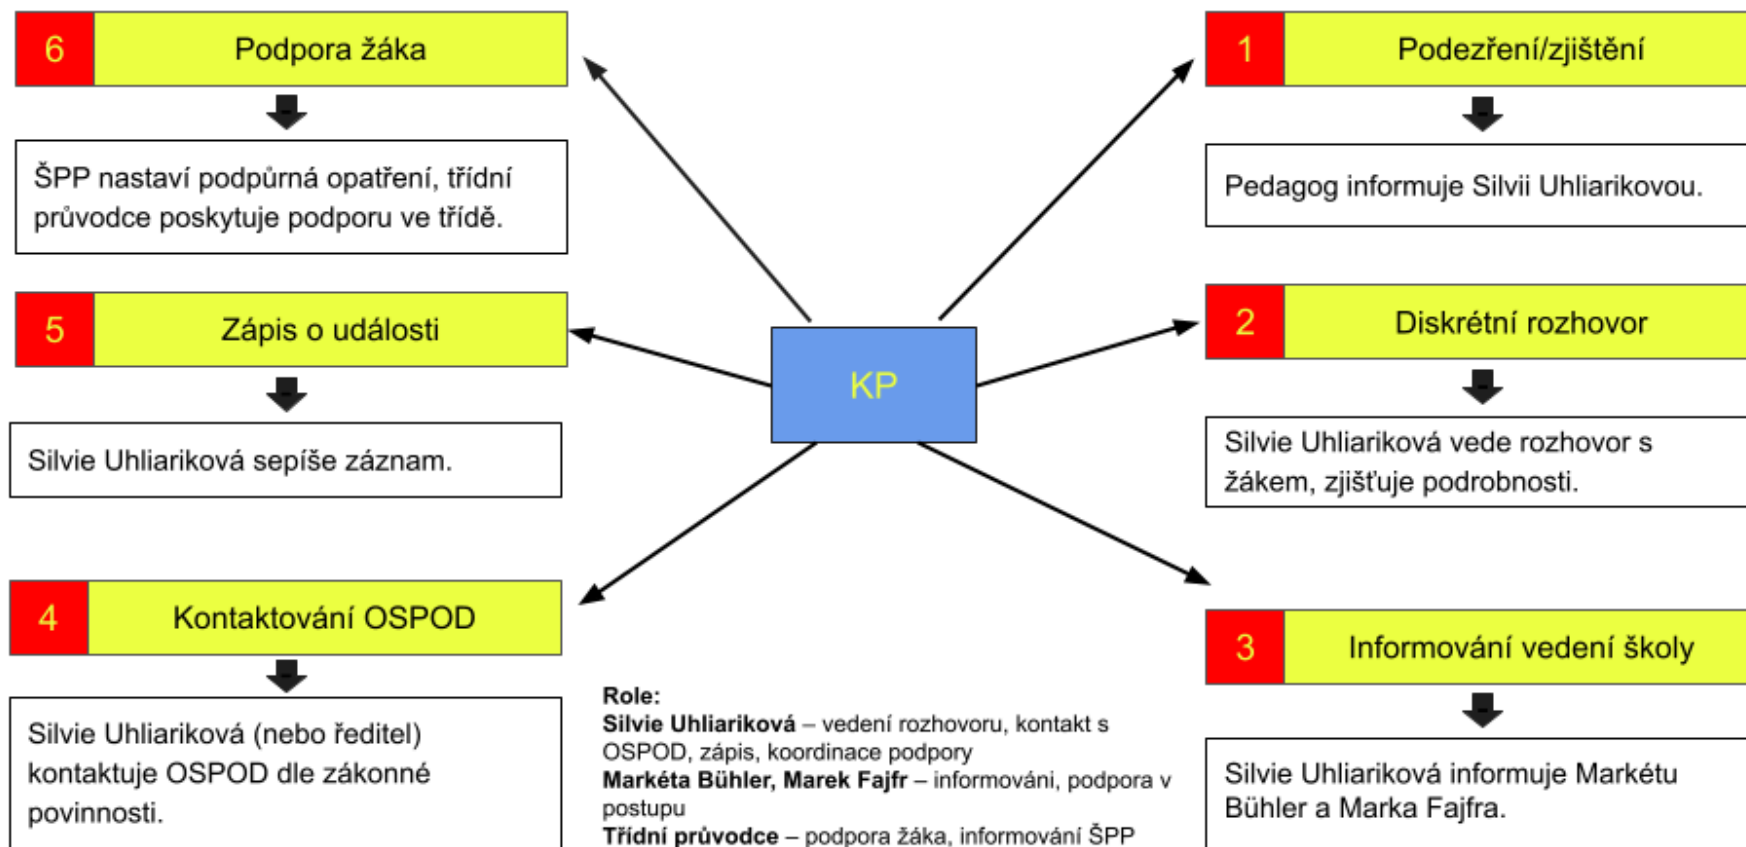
6 Podpora žáka

ŠPP nastaví podpůrná opatření, třídní průvodce poskytuje podporu ve třídě.

5 Zápis o události

Silvie Uhliariková sepíše záznam.

4 Kontaktování OSPOD

Silvie Uhliariková (nebo ředitel) kontaktuje OSPOD dle zákonné povinnosti.

KP

1 Podezření/zjištění

Pedagog informuje Silvii Uhliarikovou.

2 Diskrétní rozhovor

Silvie Uhliariková vede rozhovor s žákem, zjišťuje podrobnosti.

3 Informování vedení školy

Silvie Uhliariková informuje Markétu Bühler a Marka Fajfra.

**Role:**
**Silvie Uhliariková** – vedení rozhovoru, kontakt s OSPOD, zápis, koordinace podpory
**Markéta Bühler, Marek Fajfr** – informování, podpora v postupu
**Třídní průvodce** – podpora žáka, informování ŠPP